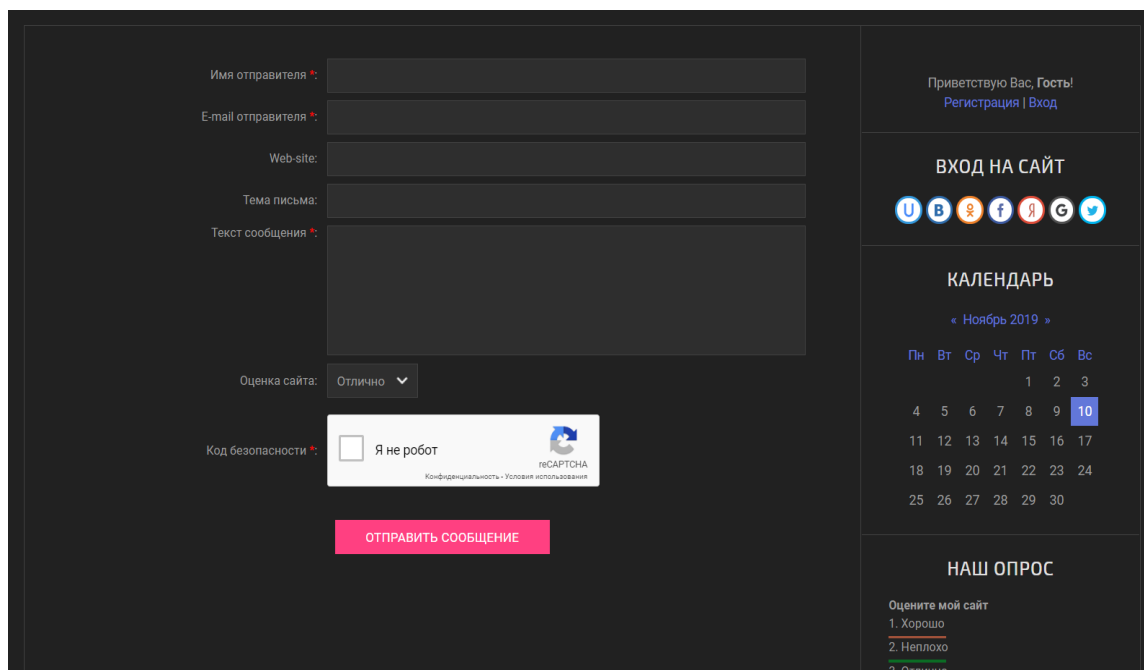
Имя отправителя *:

E-mail отправителя *:

Web-site:

Тема письма:

Текст сообщения *:

Оценка сайта: Отлично

Код безопасности *: Я не робот reCAPTCHA Конфиденциальность - Условия использования

ОТПРАВИТЬ СООБЩЕНИЕ

Приветствую Вас, **Гость**!
Регистрация | Вход

ВХОД НА САЙТ

КАЛЕНДАРЬ

« Ноябрь 2019 »

| Пн | Вт | Ср | Чт | Пт | Сб | Вс |
|---|---|---|---|---|---|---|
| | | | | 1 | 2 | 3 |
| 4 | 5 | 6 | 7 | 8 | 9 | 10 |
| 11 | 12 | 13 | 14 | 15 | 16 | 17 |
| 18 | 19 | 20 | 21 | 22 | 23 | 24 |
| 25 | 26 | 27 | 28 | 29 | 30 | |

НАШ ОПРОС

Оцените мой сайт
1. Хорошо
2. Неплохо
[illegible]